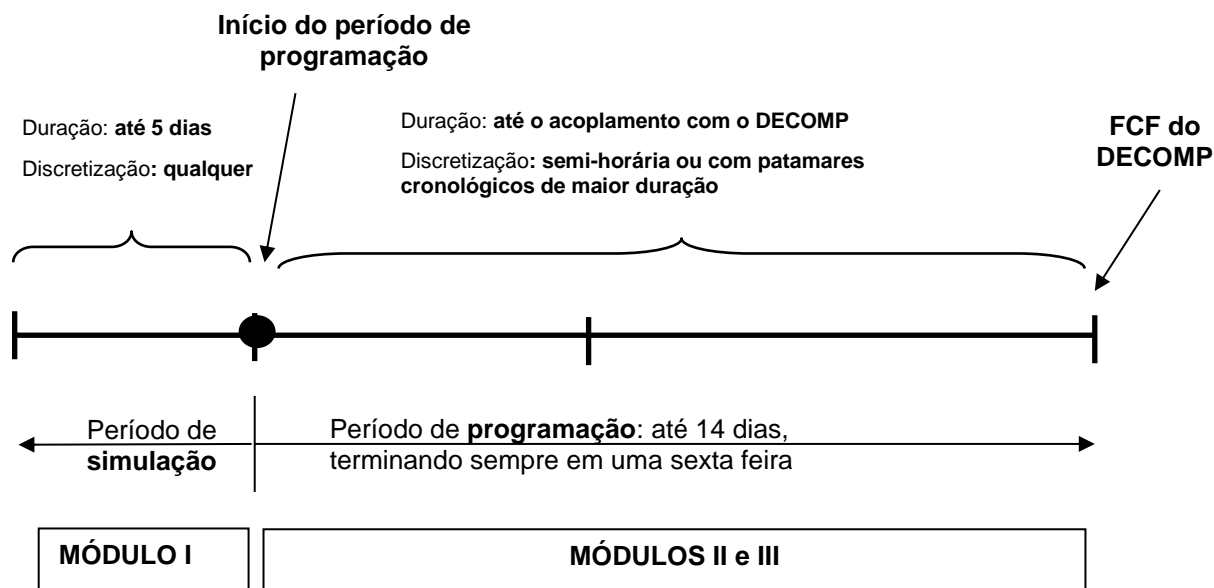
**Início do período de programação**

Duração: **até 5 dias**

Discretização**: qualquer**

Duração: **até o acoplamento com o DECOMP**

Discretização**: semi-horária ou com patamares cronológicos de maior duração**

**FCF do DECOMP**

Período de **simulação**

Período de **programação**: até 14 dias, terminando sempre em uma sexta feira

**MÓDULO I**

**MÓDULOS II e III**